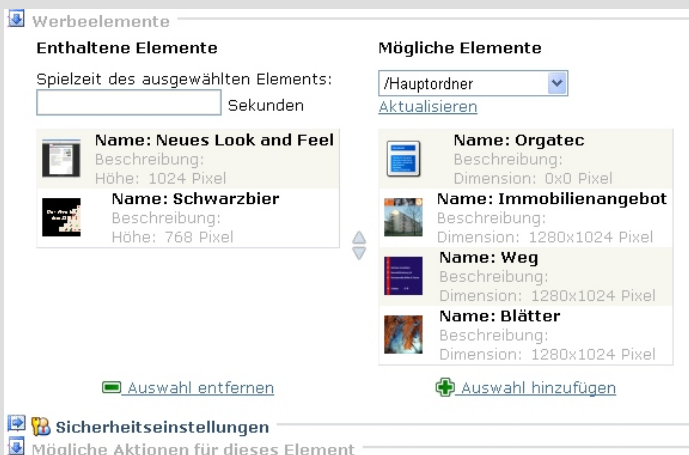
Werbeelemente

Enthaltene Elemente

Spielzeit des ausgewählten Elements:

Sekunden

Name: Neues Look and Feel
Beschreibung:
Höhe: 1024 Pixel

Name: Schwarzbier
Beschreibung:
Höhe: 768 Pixel

Auswahl entfernen

Mögliche Elemente

/Hauptordner

Aktualisieren

Name: Orgatec
Beschreibung:
Dimension: 0x0 Pixel

Name: Immobilienangebot
Beschreibung:
Dimension: 1280x1024 Pixel

Name: Weg
Beschreibung:
Dimension: 1280x1024 Pixel

Name: Blätter
Beschreibung:
Dimension: 1280x1024 Pixel

Auswahl hinzufügen

Sicherheitseinstellungen

Mögliche Aktionen für dieses Element